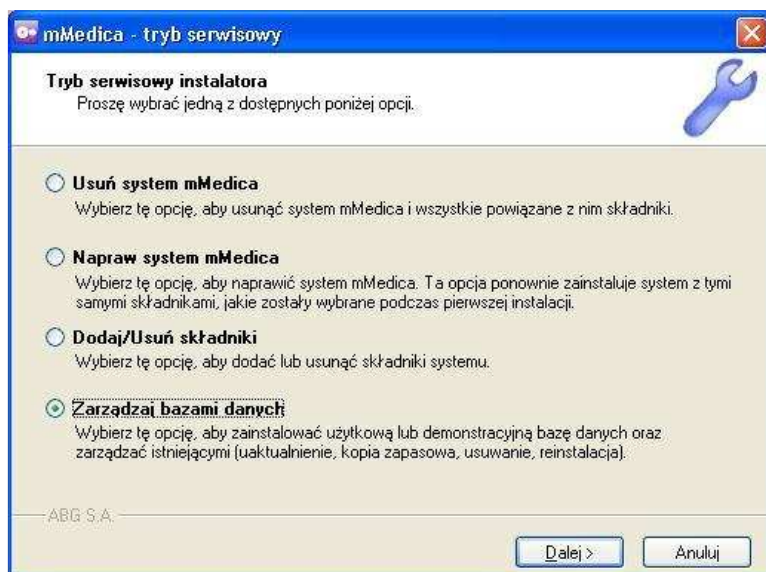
mMedica - tryb serwisowy

Tryb serwisowy instalatora
Proszę wybrać jedną z dostępnych poniżej opcji.

Usuń system mMedica
Wybierz tę opcję, aby usunąć system mMedica i wszystkie powiązane z nim składniki.

Napraw system mMedica
Wybierz tę opcję, aby naprawić system mMedica. Ta opcja ponownie zainstaluje system z tymi samymi składnikami, jakie zostały wybrane podczas pierwszej instalacji.

Dodaj/Usuń składniki
Wybierz tę opcję, aby dodać lub usunąć składniki systemu.

Zarządzaj bazami danych
Wybierz tę opcję, aby zainstalować użytkową lub demonstracyjną bazę danych oraz zarządzać istniejącymi (uaktualnienie, kopia zapasowa, usuwanie, reinstalacja).

ABG S.A.

Dalej >
Anuluj